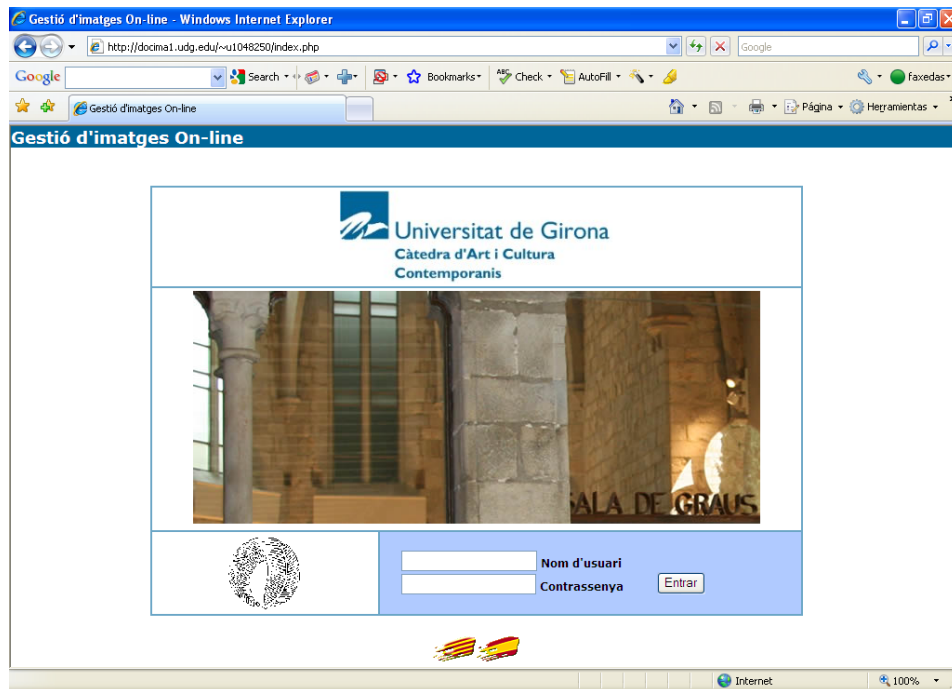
Gestió d'imatges On-line - Windows Internet Explorer

http://docima1.udg.edu/~u1048250/index.php

Google

Google Search Bookmarks Check AutoFill faxedas

Gestió d'imatges On-line

Página Herramientas

Gestió d'imatges On-line

Universitat de Girona
Càtedra d'Art i Cultura Contemporanis

SALA DE GRAUS

Nom d'usuari
Contrassenya
Entrar

Internet 100%